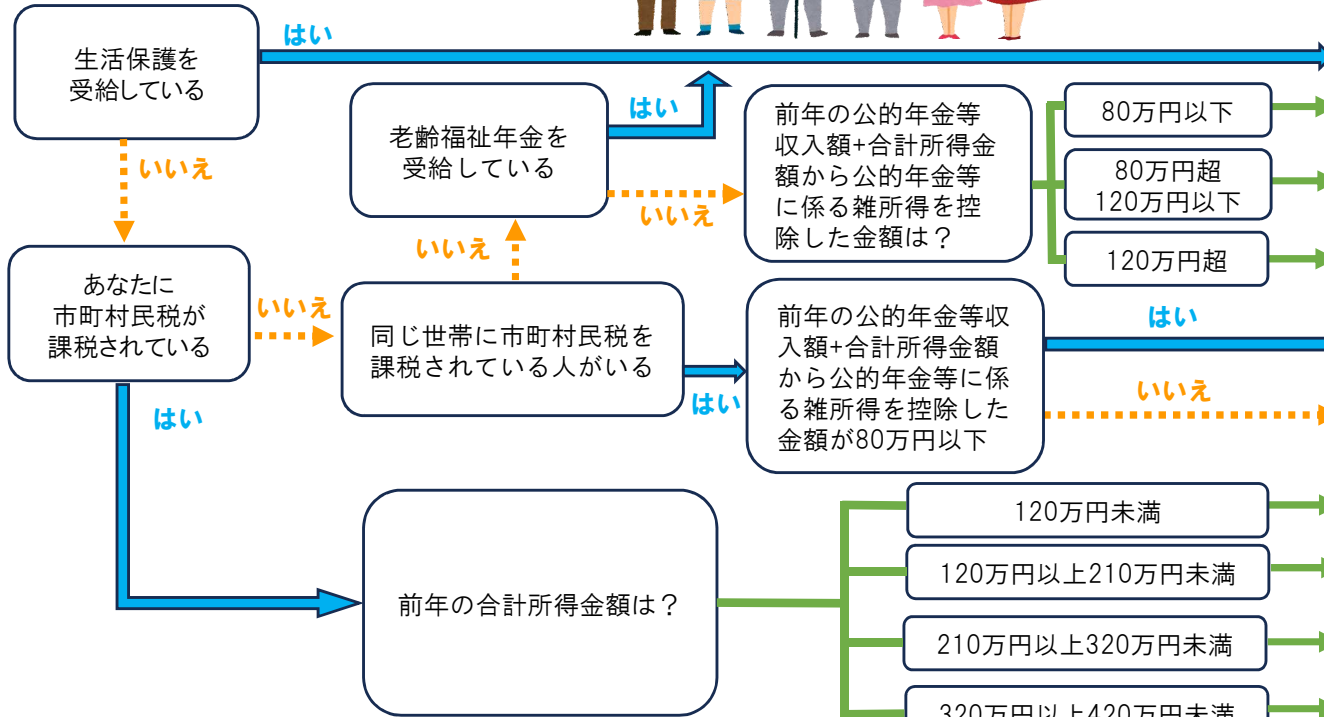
生活保護を受給している

はい

いいえ

老齢福祉年金を受給している

はい

いいえ

前年の公的年金等収入額+合計所得金額から公的年金等に係る雑所得を控除した金額は？

80万円以下

80万円超
120万円以下

120万円超

あなたに市町村民税が課税されている

いいえ

いいえ

同じ世帯に市町村民税を課税されている人がいる

はい

前年の公的年金等収入額+合計所得金額から公的年金等に係る雑所得を控除した金額が80万円以下

はい

いいえ

はい

前年の合計所得金額は？

120万円未満

120万円以上210万円未満

210万円以上320万円未満

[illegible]